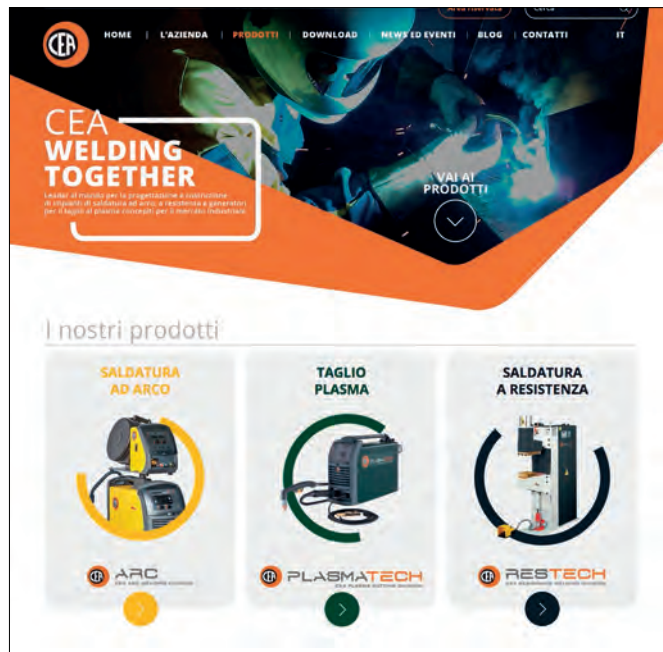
Area riservata

Cerca

CEA

HOME | L'AZIENDA | PRODOTTI | DOWNLOAD | NEWS ED EVENTI | BLOG | CONTATTI | IT

CEA
WELDING
TOGETHER

Leader al mondo per la progettazione e costruzione di impianti di saldatura ad arco, a resistenza e generatori per il taglio al plasma concepiti per il mercato industriale.

VAI AI
PRODOTTI

I nostri prodotti

SALDATURA
AD ARCO

CEA ARC
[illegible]

TAGLIO
PLASMA

CEA PLASMATECH
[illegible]

SALDATURA
A RESISTENZA

CEA RESTECH
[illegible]